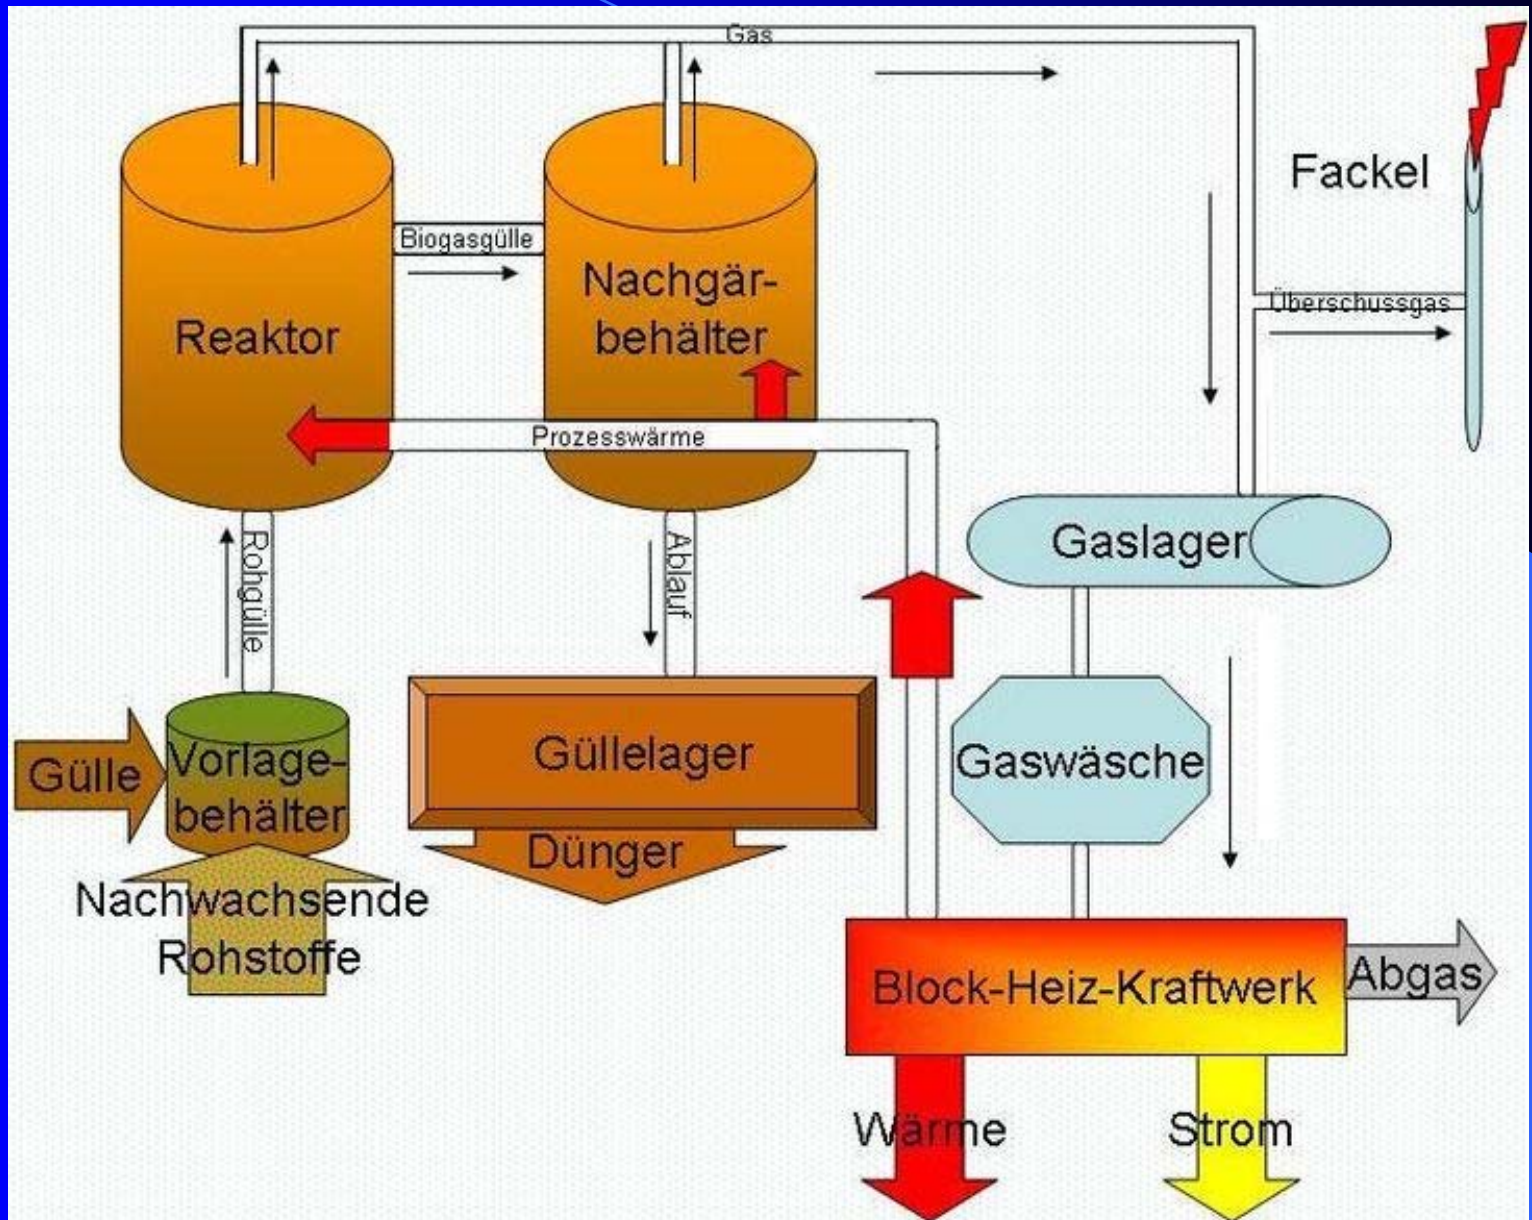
Gas

Fackel

Reaktor

Biogasgülle

Nachgärbehälter

Überschussgas

Prozesswärme

Gaslager

Rohgülle

Ablauf

Gülle

Vorlagebehälter

Güllelager

Gaswäsche

Dünger

Nachwachsende Rohstoffe

Block-Heiz-Kraftwerk

Abgas

Wärme

Strom